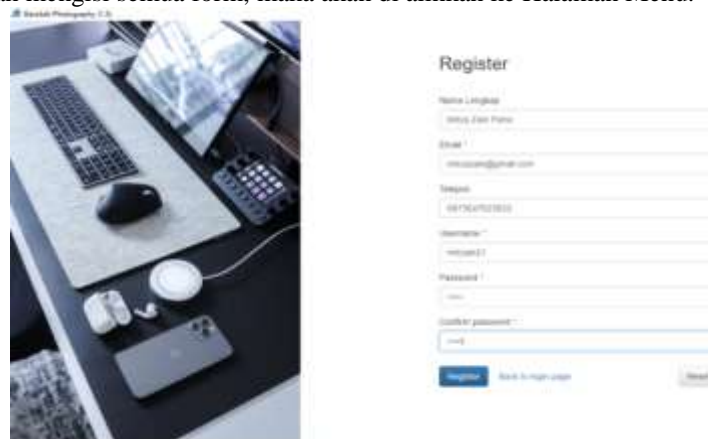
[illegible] mengisi semua form, maka akan di arahkan ke Halaman Menu.

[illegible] Photography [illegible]

Register

Nama Lengkap

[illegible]

Email *

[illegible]@gmail.com

Telepon

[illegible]

Username *

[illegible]

Password *

Confirm password *

Register Back to main page

Reset